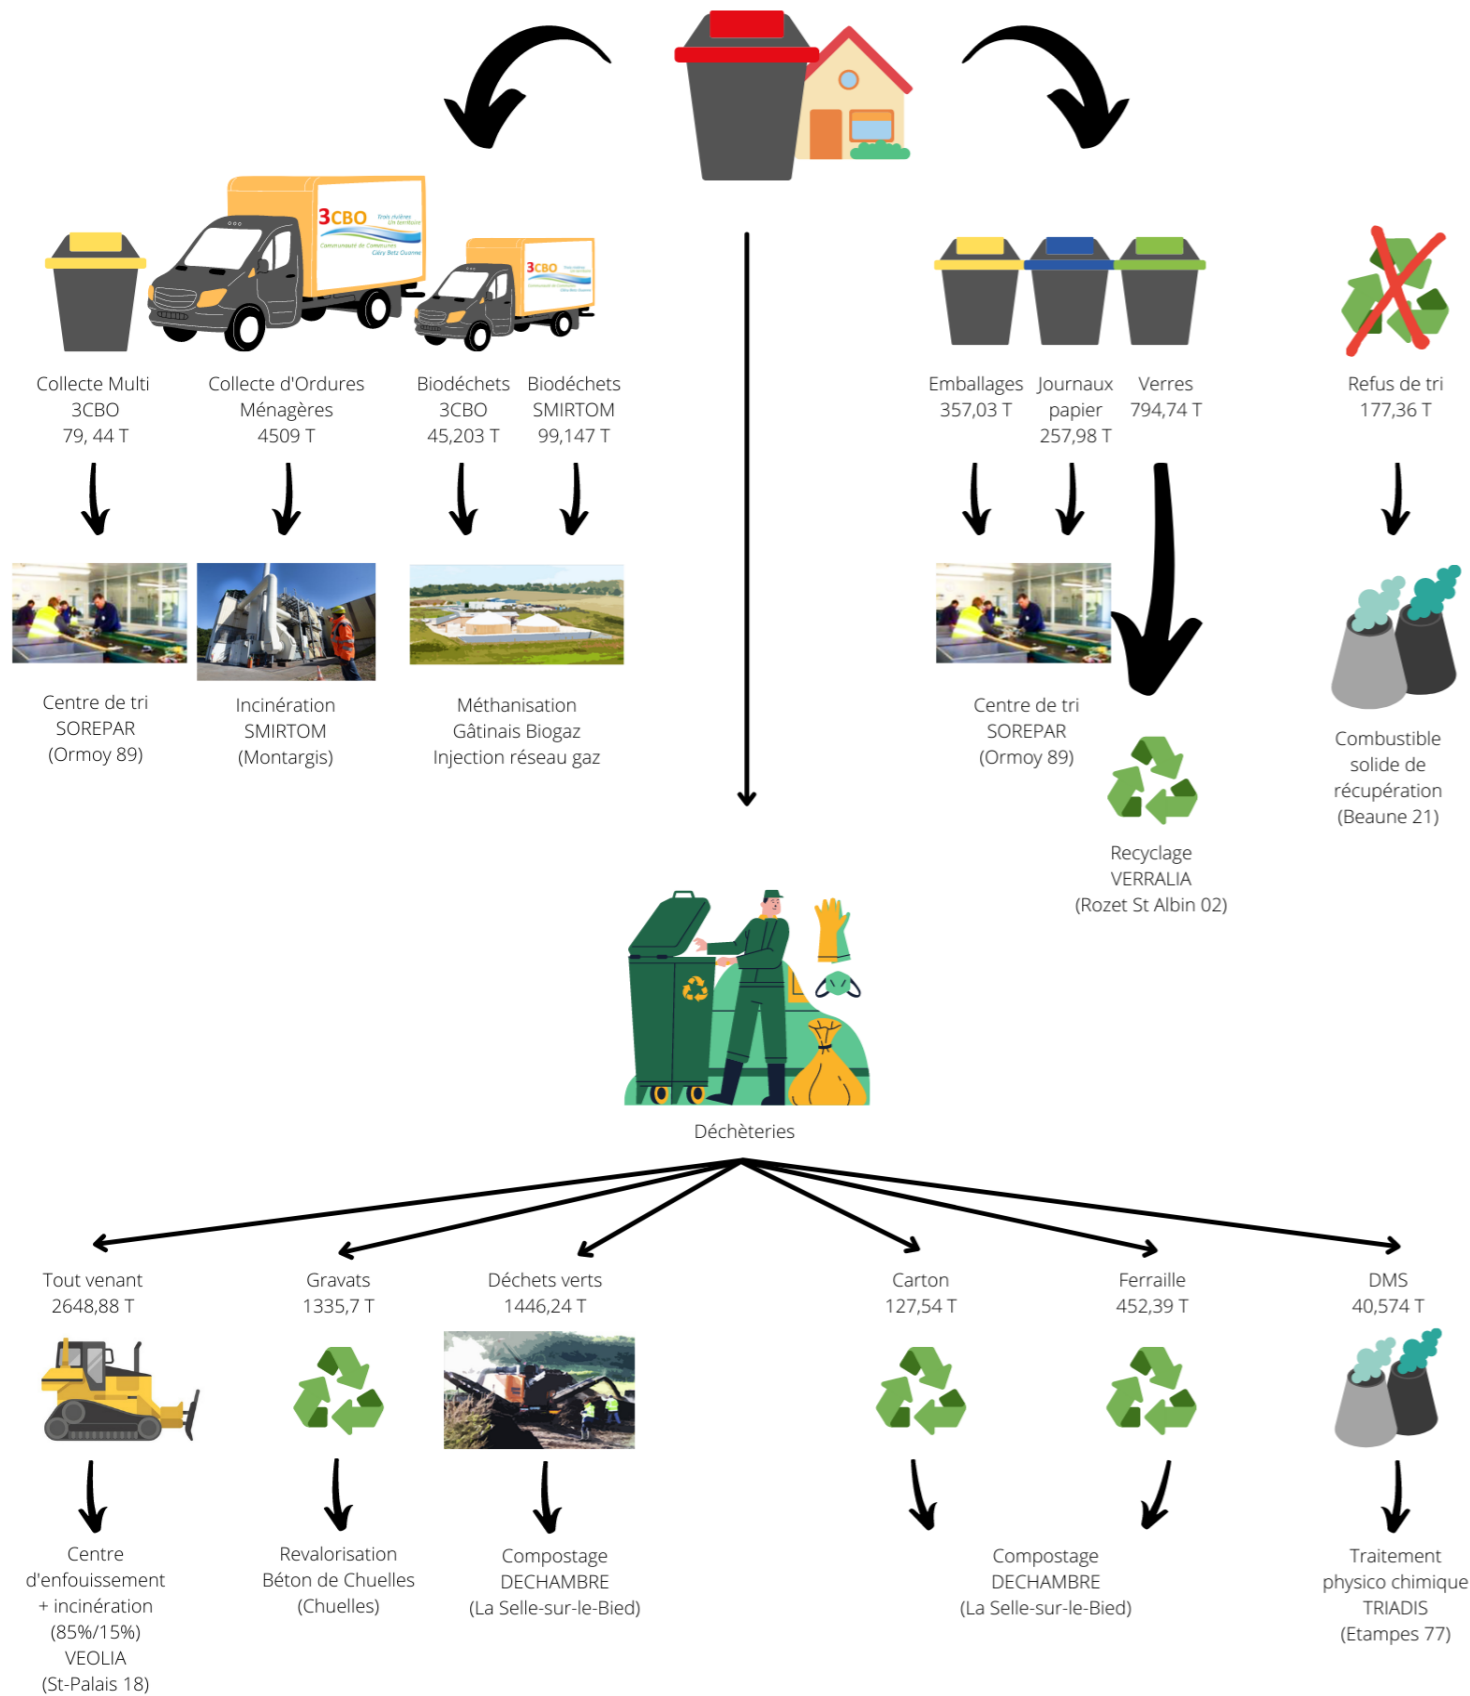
3CBO

3CBO

Collecte Multi 3CBO 79, 44 T

Collecte d'Ordures Ménagères 4509 T

Biodéchets 3CBO 45,203 T

Biodéchets SMIRTOM 99,147 T

Centre de tri SOREPAR (Ormoy 89)

Incinération SMIRTOM (Montargis)

Méthanisation Gâtinais Biogaz Injection réseau gaz

Emballages 357,03 T

Journaux papier 257,98 T

Verres 794,74 T

Refus de tri 177,36 T

Centre de tri SOREPAR (Ormoy 89)

Recyclage VERRALIA (Rozet St Albin 02)

Combustible solide de récupération (Beaune 21)

Déchèteries

Tout venant 2648,88 T

Gravats 1335,7 T

Déchets verts 1446,24 T

Carton 127,54 T

Ferraille 452,39 T

DMS 40,574 T

Centre d'enfouissement + incinération (85%/15%) VEOLIA (St-Palais 18)

Revalorisation Béton de Chuelles (Chuelles)

Compostage DECHAMBRE (La Selle-sur-le-Bied)

Compostage DECHAMBRE (La Selle-sur-le-Bied)

Traitement physico chimique TRIADIS (Etampes 77)